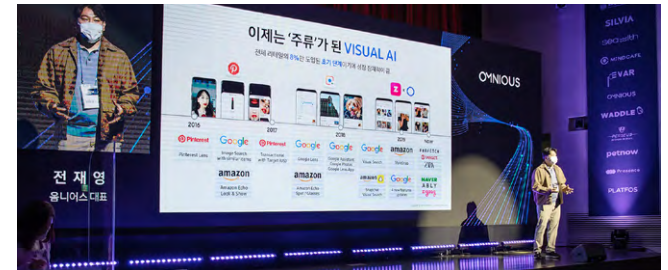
이제는 '주류'가 된 VISUAL AI

전세 리테일에 화두는 도입된 초기 단계 이커머 성장 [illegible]

2016
2017
2018
2019

Pinterest
Pinterest Lens
Google
amazon
Amazon Echo Look & Show
Pinterest
Google
Google Lens
amazon
Amazon Echo Spot / Show
Google
Google Vision
amazon
Google
NAVER
ABLY
zigzag

전 재 영
옴니어스 대표

OMNIOUS

SILVIA
MINDCAFE
EVAR
OMNIOUS
WADDLE
petnow
PLATFOS